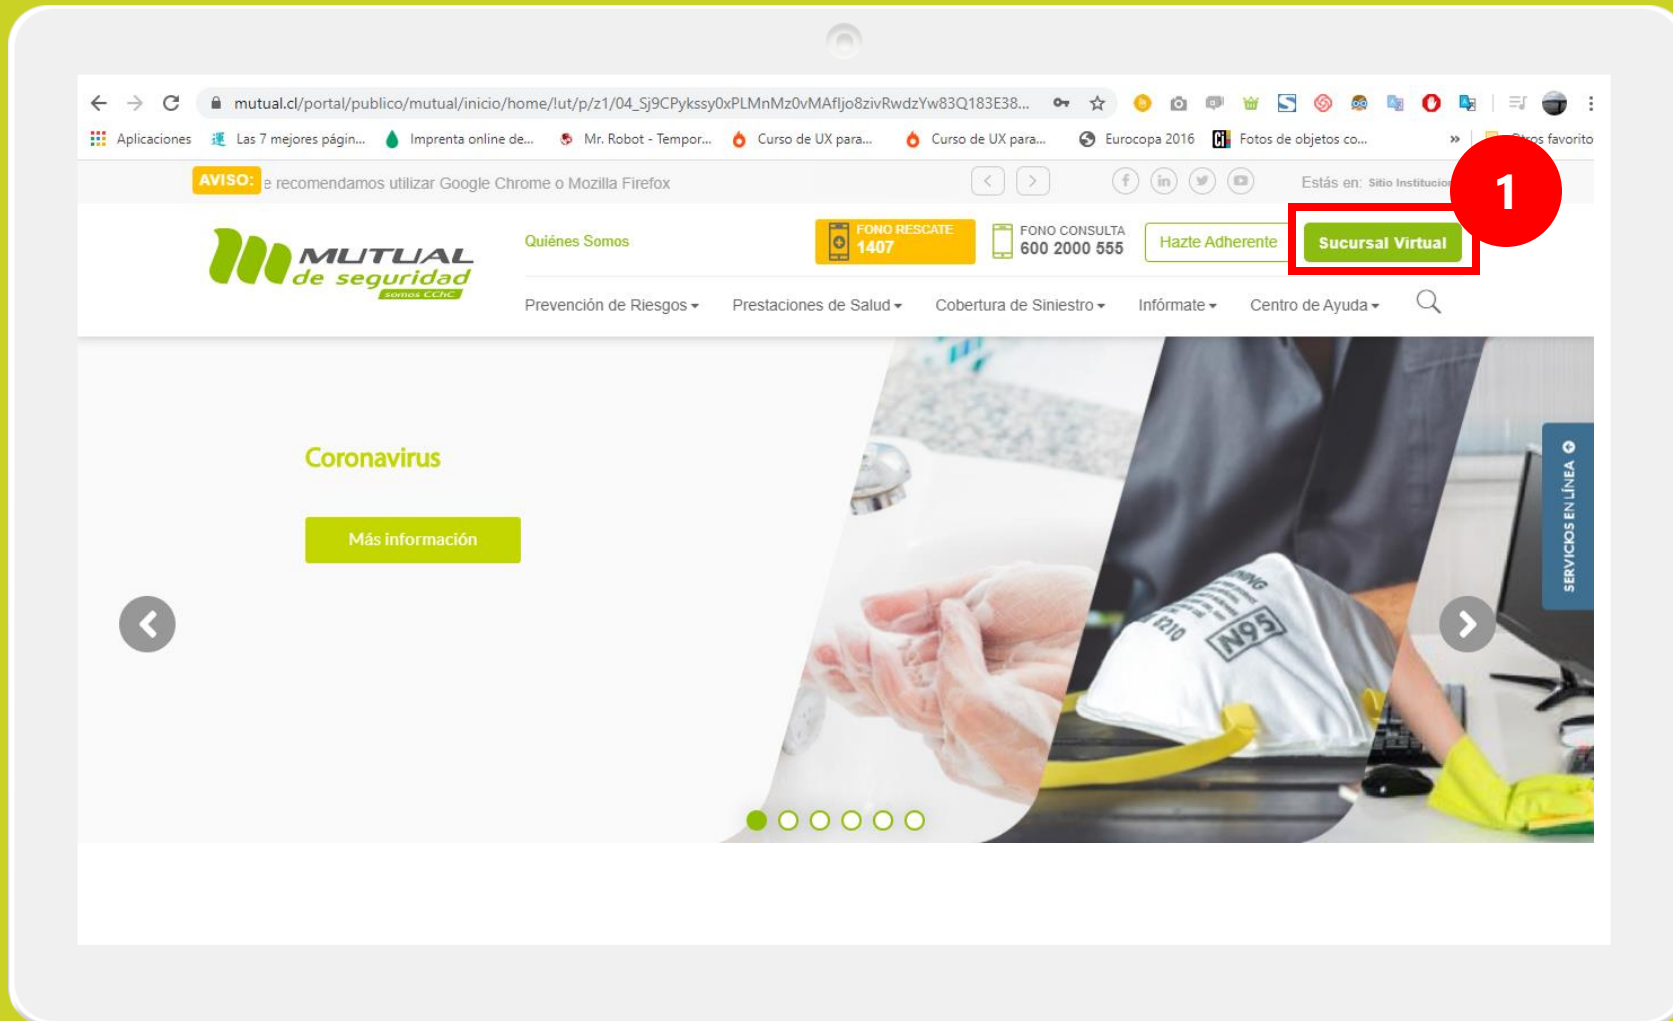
mutual.cl/portal/publico/mutual/inicio/home/!ut/p/z1/04_Sj9CPykssy0xPLMnMz0vMAfIjo8zivRwdzYw83Q183E38...

Aplicaciones Las 7 mejores págin... Imprenta online de... Mr. Robot - Tempor... Curso de UX para... Curso de UX para... Eurocopa 2016 Fotos de objetos co... » Otros favorito

AVISO: e recomendamos utilizar Google Chrome o Mozilla Firefox

Estás en: Sitio Institucion

1

MUTUAL de seguridad somos CChC

Quiénes Somos

FONO RESCATE 1407

FONO CONSULTA 600 2000 555

Hazte Adherente

Sucursal Virtual

Prevención de Riesgos Prestaciones de Salud Cobertura de Siniestro Infórmate Centro de Ayuda

Coronavirus

Más información

N95

SERVICIOS EN LÍNEA